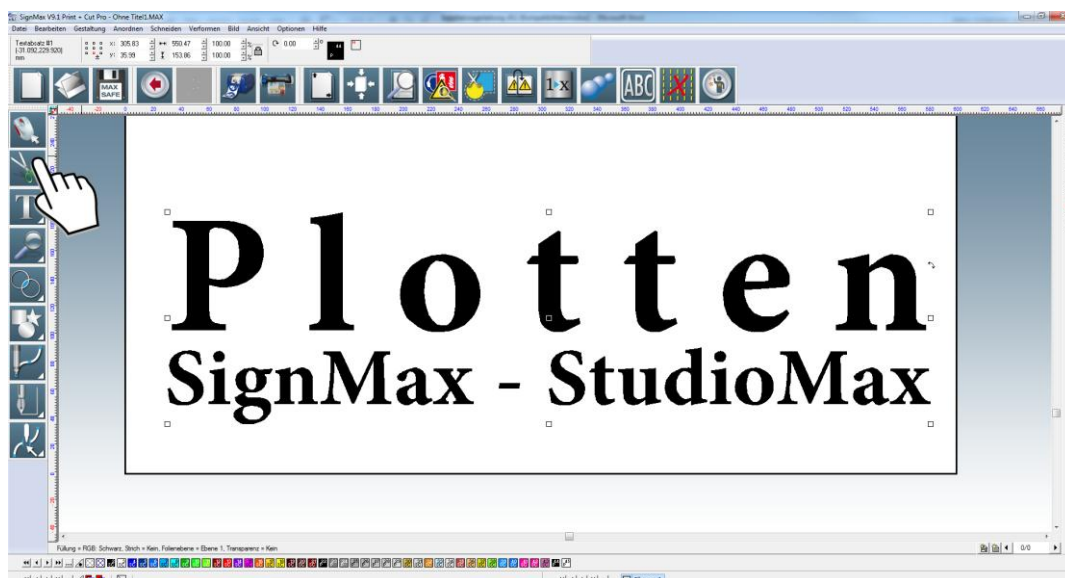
SignMax V9.1 Print + Cut Pro - Ohne Titel1.MAX

Datei Bearbeiten Gestaltung Anordnen Schneiden Verformen Bild Ansicht Optionen Hilfe

Textabsatz #1
(-31.092,229.920)
mm

x: 305.83
y: 35.99

550.47
153.86

100.00
100.00

0.00

MAX
SAFE

1:X

ABC

Plotten
SignMax - StudioMax

Füllung = RGB: Schwarz, Strich = Kein, Folienebene = Ebene 1, Transparenz = Kein

0/0